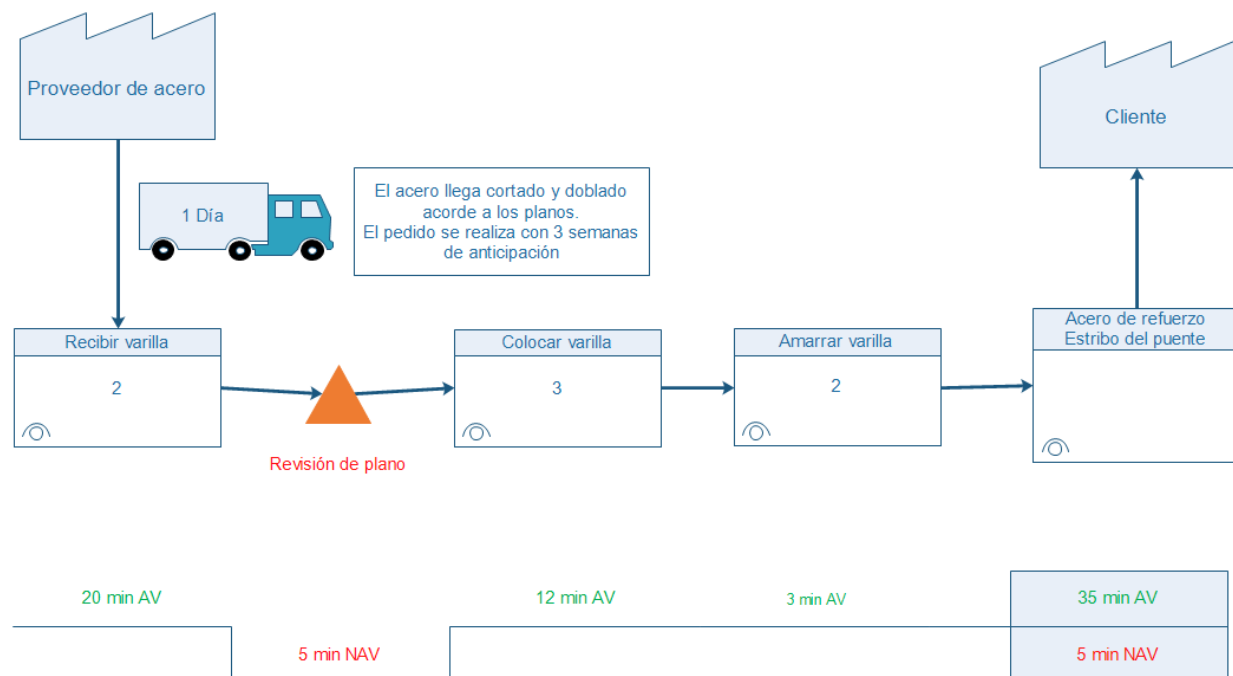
Proveedor de acero

Cliente

1 Día

El acero llega cortado y doblado acorde a los planos.
El pedido se realiza con 3 semanas de anticipación

Recibir varilla
2

Revisión de plano

Colocar varilla
3

Amarrar varilla
2

Acero de refuerzo
Estribo del puente

20 min AV

12 min AV

3 min AV

35 min AV

5 min NAV

5 min NAV